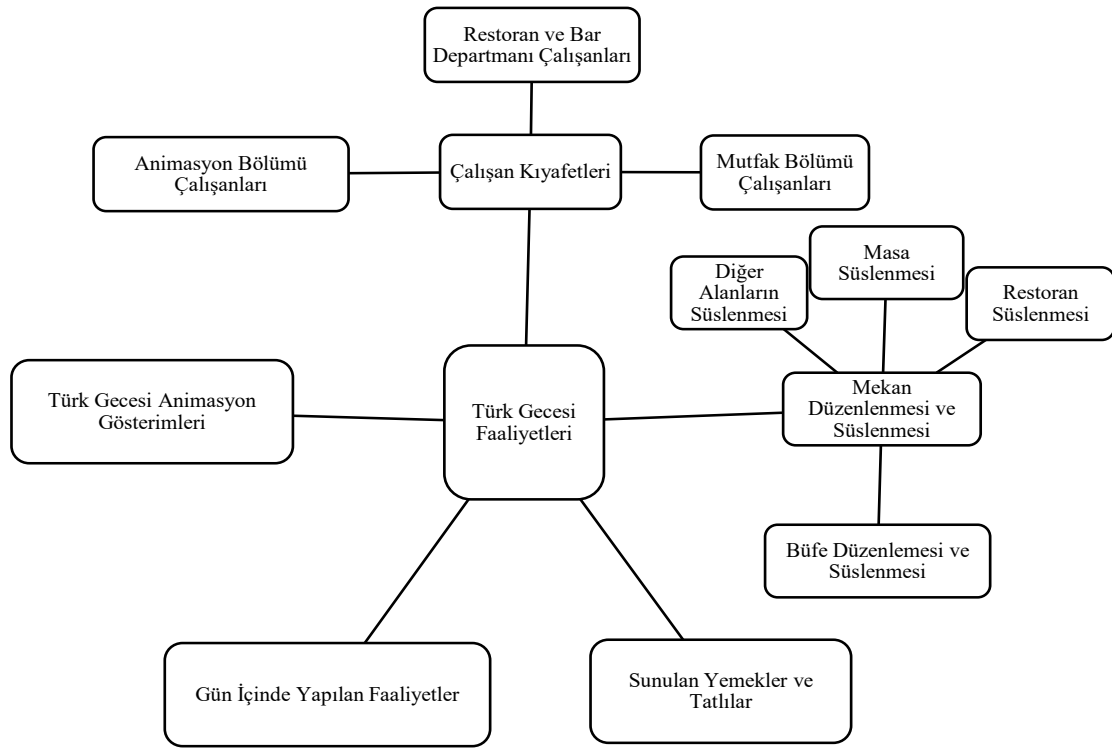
Restoran ve Bar Departmanı Çalışanları

Animasyon Bölümü Çalışanları

Çalışan Kıyafetleri

Mutfak Bölümü Çalışanları

Masa Süslenmesi

Diğer Alanların Süslenmesi

Restoran Süslenmesi

Türk Gecesi Animasyon Gösterimleri

Türk Gecesi Faaliyetleri

Mekan Düzenlenmesi ve Süslenmesi

Büfe Düzenlemesi ve Süslenmesi

Gün İçinde Yapılan Faaliyetler

Sunulan Yemekler ve Tatlılar